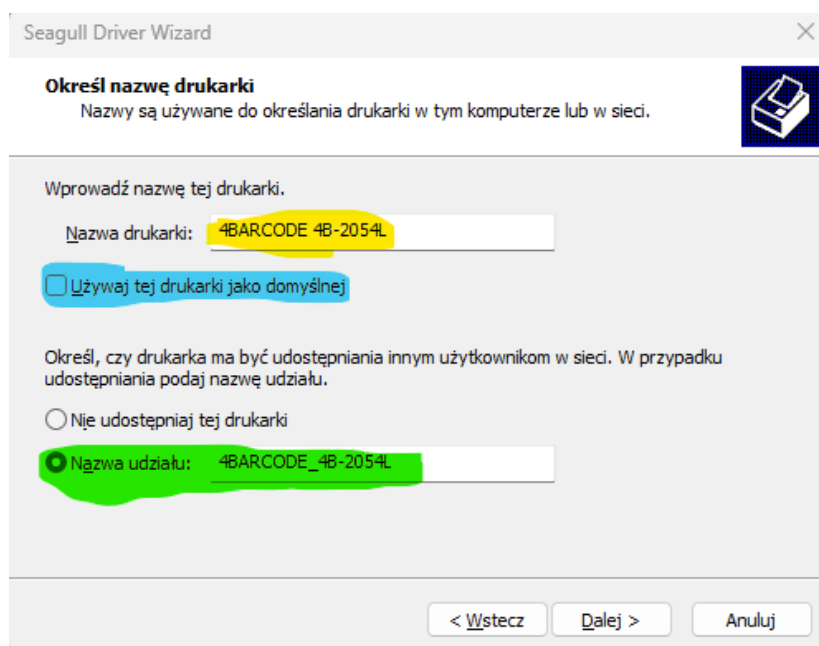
Seagull Driver Wizard

Określ nazwę drukarki
Nazwy są używane do określania drukarki w tym komputerze lub w sieci.

Wprowadź nazwę tej drukarki.

Nazwa drukarki: 4BARCODE 4B-2054L

Używaj tej drukarki jako domyślnej

Określ, czy drukarka ma być udostępniania innym użytkownikom w sieci. W przypadku udostępniania podaj nazwę udziału.

Nie udostępniaj tej drukarki

Nazwa udziału: 4BARCODE_4B-2054L

< Wstecz Dalej > Anuluj